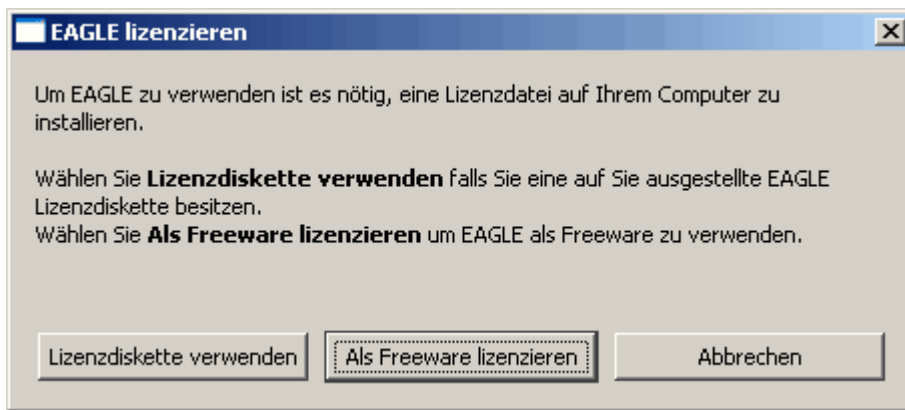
EAGLE lizenzieren

Um EAGLE zu verwenden ist es nötig, eine Lizenzdatei auf Ihrem Computer zu installieren.

Wählen Sie **Lizenzdiskette verwenden** falls Sie eine auf Sie ausgestellte EAGLE Lizenzdiskette besitzen.
Wählen Sie **Als Freeware lizenzieren** um EAGLE als Freeware zu verwenden.

Lizenzdiskette verwenden
Als Freeware lizenzieren
Abbrechen